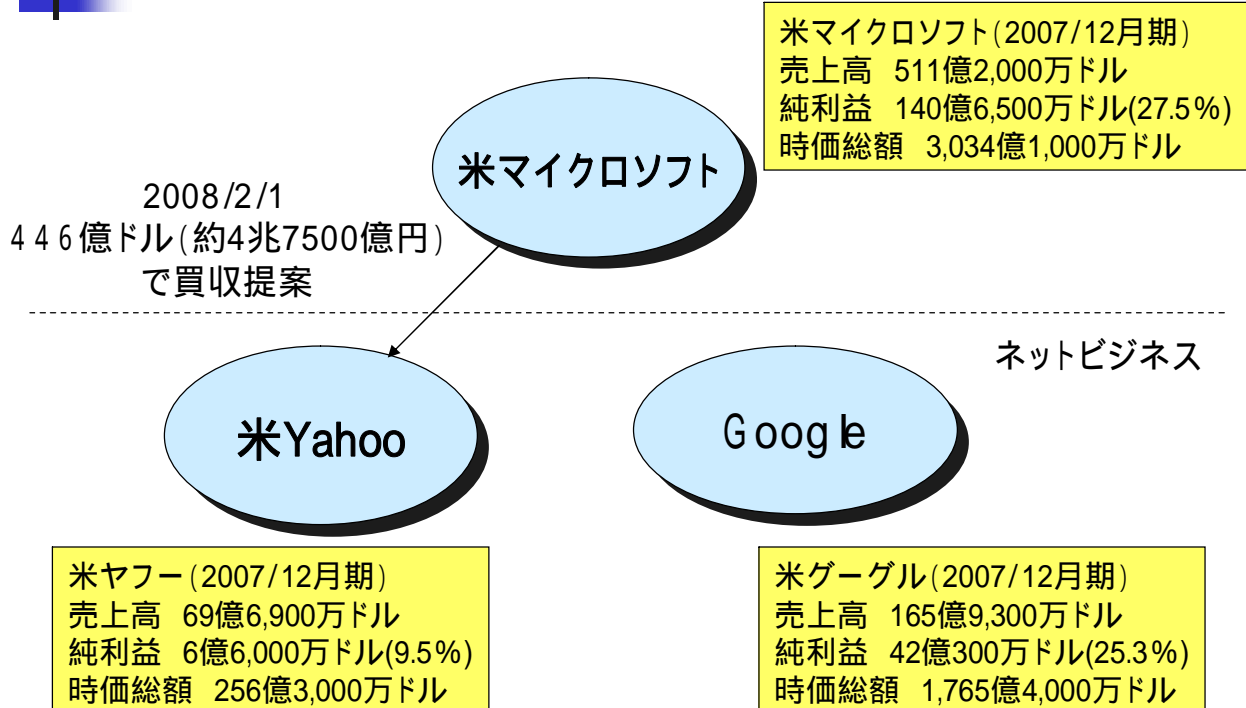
米マイクロソフト(2007/12月期)
売上高 511億2,000万ドル
純利益 140億6,500万ドル(27.5%)
時価総額 3,034億1,000万ドル

米マイクロソフト

2008/2/1
446億ドル(約4兆7500億円)
で買収提案

ネットビジネス

米Yahoo

Google

米ヤフー(2007/12月期)
売上高 69億6,900万ドル
純利益 6億6,000万ドル(9.5%)
時価総額 256億3,000万ドル

米グーグル(2007/12月期)
売上高 165億9,300万ドル
純利益 42億300万ドル(25.3%)
時価総額 1,765億4,000万ドル